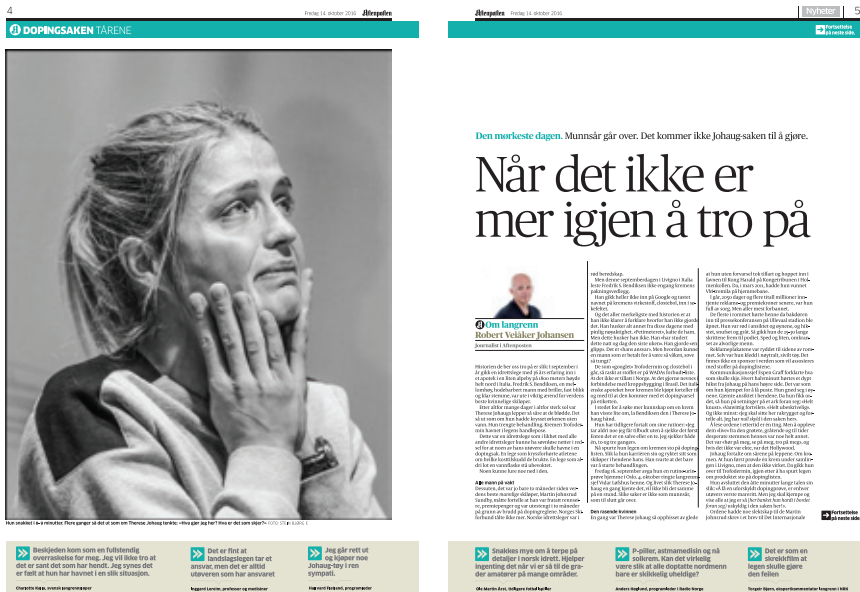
4 Fredag 14. oktober 2016 Aftenposten

DOPINGSAKEN TÅRENE

Hun snakket i 4–5 minutter. Flere ganger så det ut som om Therese Johaug tenkte: «Hvor går jeg her? Hva er det som skjer?» FOTO: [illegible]

Beskjeden kom som en fullstendig overraskelse for meg. Jeg vil ikke tro at det er sant det som har hendt. Jeg synes det er feilt at hun har havnet i en slik situasjon.
Charlotte Kalla, svensk langrennsløper

Det er flint at landslagslegen tar et ansvar, men det er alltid utøveren som har ansvaret
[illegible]

Jeg går rett ut og kjøper noe Johaug-tøy i en sympati.
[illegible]

Aftenposten Fredag 14. oktober 2016 5
Nyheter
Fortsettelse på neste side.

Den mørkeste dagen. Munnsår går over. Det kommer ikke Johaug-saken til å gjøre.

Når det ikke er mer igjen å tro på

Om langrenn
Robert Veláker Johansen
Journalist i Aftenposten

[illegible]

Den rasende kvinnen

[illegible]

Fortsettelse på neste side.

Snakkes mye om å terpe på detaljer i norsk idrett. Hjelper ingenting det når vi er så til de grader amatører på mange områder.
Ole Martin Årst, tidligere fotballspiller

P-piller, astmamedisin og nå solkrem. Kan det virkelig være slik at alle doptatte nordmenn bare er skikkelig uheldige?
Anders Bagheri, programleder i Radio Norge

Det er som en skrekkfilm at ingen skulle gjøre den feilen
Torgeir Bjørn, ekspertkommentator langrenn i NRK